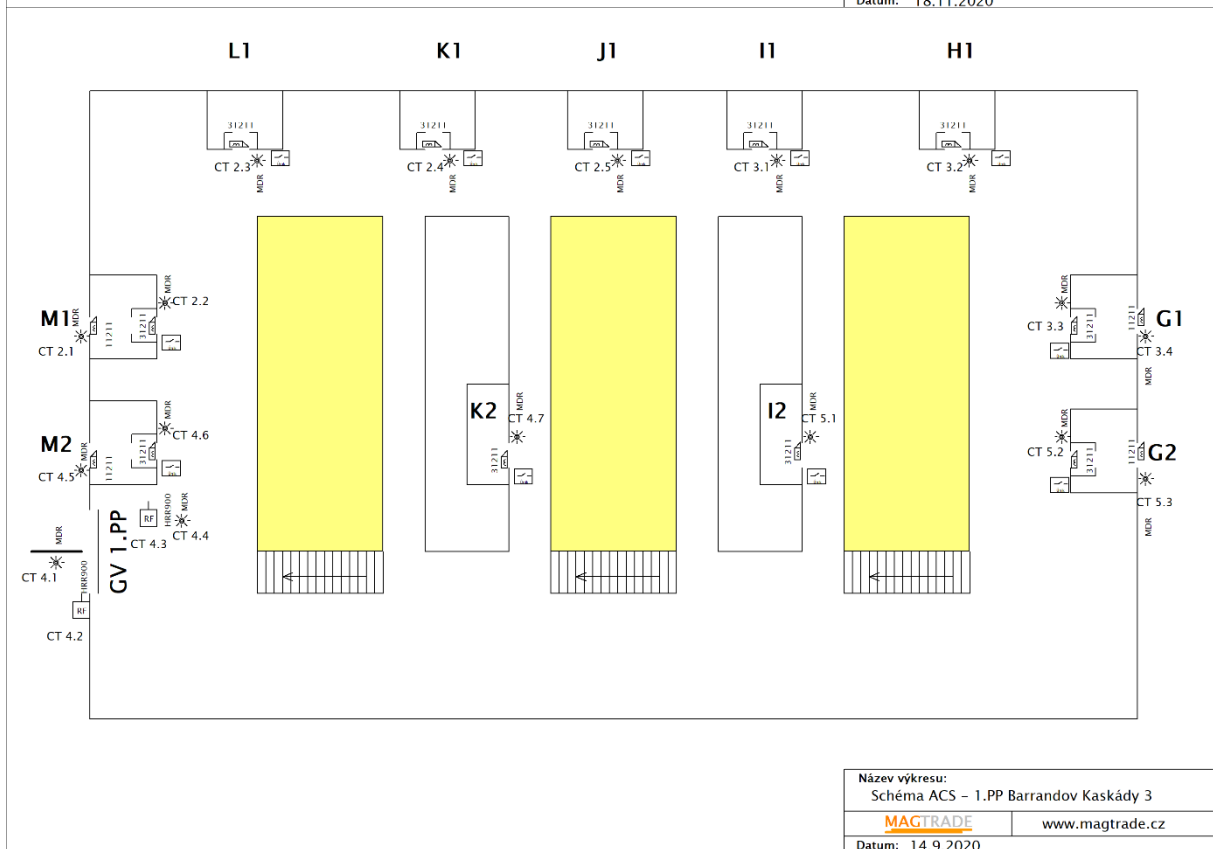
Datum: 18.11.2020

L1 K1 J1 I1 H1

31211
CT 2.3 MDR
31211
CT 2.4 MDR
31211
CT 2.5 MDR
31211
CT 3.1 MDR
31211
CT 3.2 MDR

M1
MDR
11211
31211
MDR
CT 2.2
CT 2.1

M2
MDR
11211
31211
MDR
CT 4.6
CT 4.5

K2
MDR
CT 4.7
31211

I2
MDR
CT 5.1
31211

G1
MDR
CT 3.3
31211
11211
CT 3.4
MDR

G2
MDR
CT 5.2
31211
11211
CT 5.3
MDR

HRR900
RF
CT 4.3
MDR
CT 4.4
GV 1.PP
MDR
CT 4.1
HRR900
RF
CT 4.2

Název výkresu:
Schéma ACS - 1.PP Barrandov Kaskády 3
MAGTRADE
www.magtrade.cz
Datum: 14.9.2020